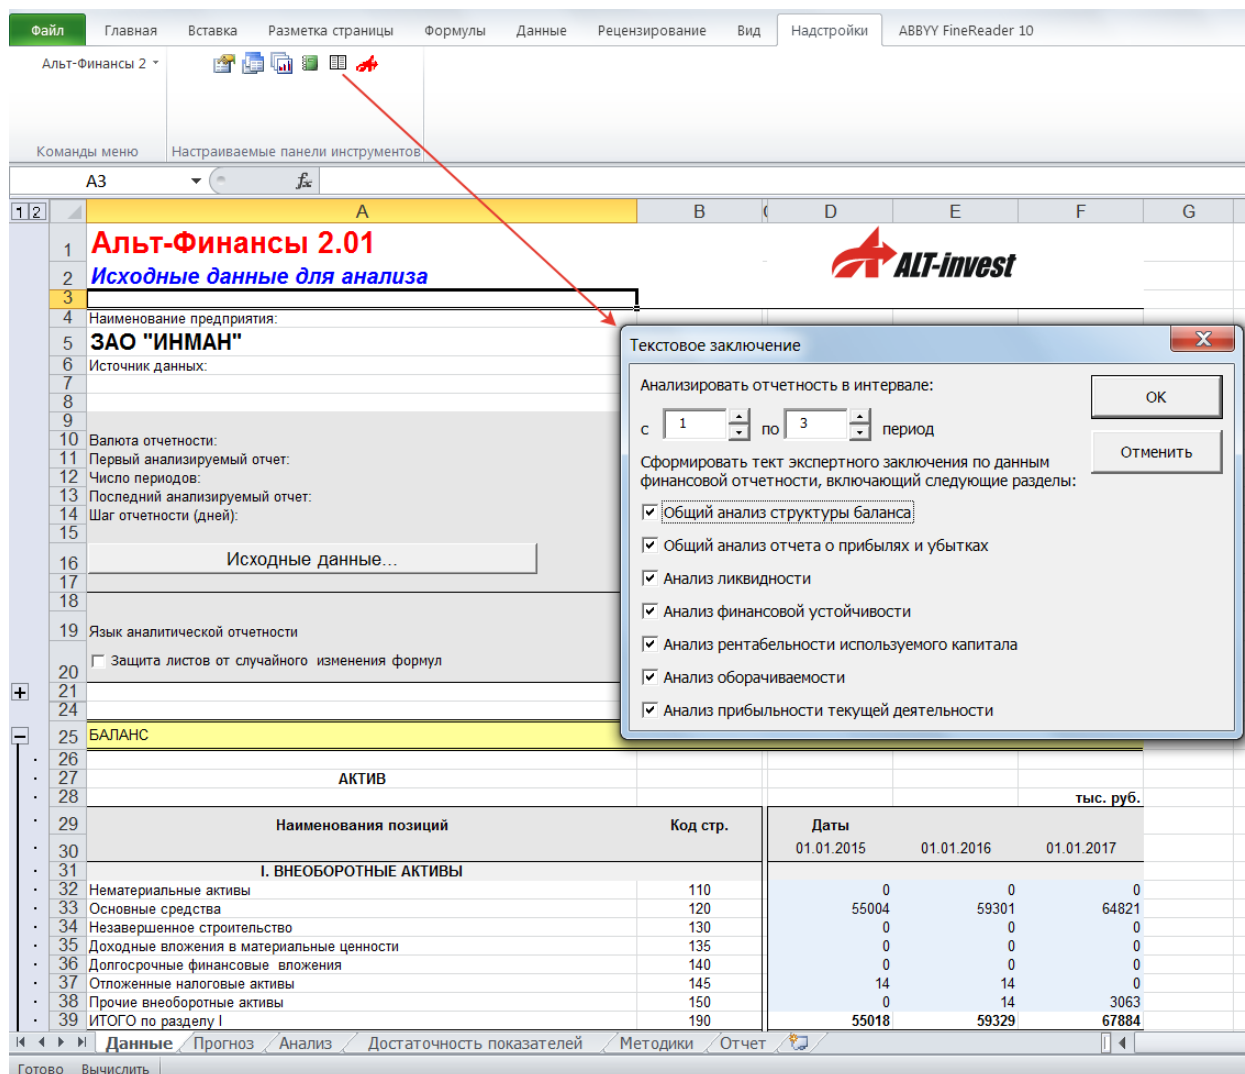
Файл Главная Вставка Разметка страницы Формулы Данные Рецензирование Вид Надстройки ABBYY FineReader 10

Альт-Финансы 2

Команды меню Настраиваемые панели инструментов

A3 $f_x$

1 2

A B C D E F G

1 Альт-Финансы 2.01
2 Исходные данные для анализа
3
4 Наименование предприятия:
5 ЗАО "ИНМАН"
6 Источник данных:
7
8
9
10 Валюта отчетности:
11 Первый анализируемый отчет:
12 Число периодов:
13 Последний анализируемый отчет:
14 Шаг отчетности (дней):
15
16 Исходные данные...
17
18
19 Язык аналитической отчетности
20 Защита листов от случайного изменения формул
21
24
25 БАЛАНС
26
27 АКТИВ
28 тыс. руб.

ALT-invest

Текстовое заключение

Анализировать отчетность в интервале:

с 1 по 3 период

OK

Отменить

Сформировать текст экспертного заключения по данным финансовой отчетности, включающий следующие разделы:

Общий анализ структуры баланса

Общий анализ отчета о прибылях и убытках

Анализ ликвидности

Анализ финансовой устойчивости

Анализ рентабельности используемого капитала

Анализ оборачиваемости

Анализ прибыльности текущей деятельности

| | Наименования позиций | Код стр. | Даты 01.01.2015 | 01.01.2016 | 01.01.2017 |
|---|---|---|---|---|---|
| 31 | I. ВНЕОБОРОТНЫЕ АКТИВЫ | | | | |
| 32 | Нематериальные активы | 110 | 0 | 0 | 0 |
| 33 | Основные средства | 120 | 55004 | 59301 | 64821 |
| 34 | Незавершенное строительство | 130 | 0 | 0 | 0 |
| 35 | Доходные вложения в материальные ценности | 135 | 0 | 0 | 0 |
| 36 | Долгосрочные финансовые вложения | 140 | 0 | 0 | 0 |
| 37 | Отложенные налоговые активы | 145 | 14 | 14 | 0 |
| 38 | Прочие внеоборотные активы | 150 | 0 | 14 | 3063 |
| 39 | ИТОГО по разделу I | 190 | 55018 | 59329 | 67884 |

Данные Прогноз Анализ Достаточность показателей Методики Отчет

Готово Вычислить